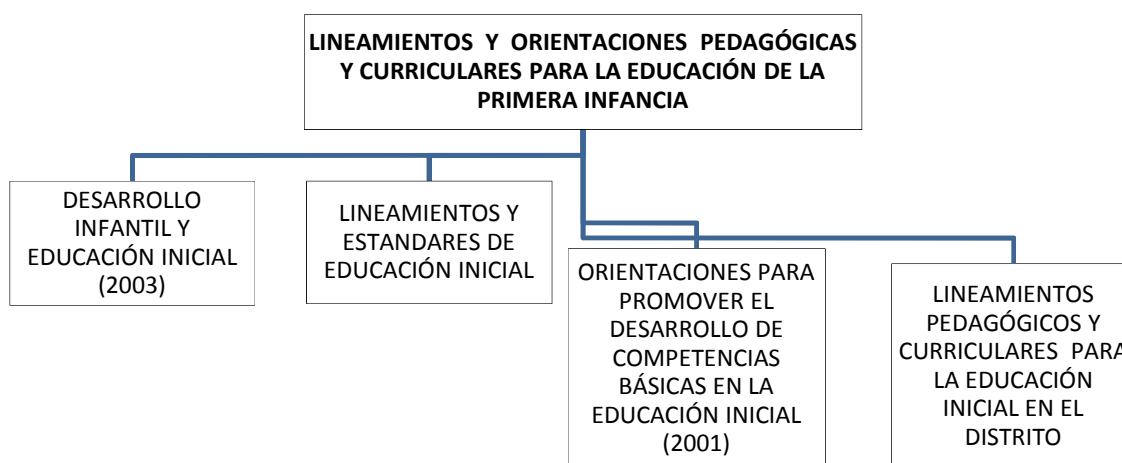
LINEAMIENTOS Y ORIENTACIONES PEDAGÓGICAS Y CURRICULARES PARA LA EDUCACIÓN DE LA PRIMERA INFANCIA

DESARROLLO INFANTIL Y EDUCACIÓN INICIAL (2003)

LINEAMIENTOS Y ESTANDARES DE EDUCACIÓN INICIAL

ORIENTACIONES PARA PROMOVER EL DESARROLLO DE COMPETENCIAS BÁSICAS EN LA EDUCACIÓN INICIAL (2001)

LINEAMIENTOS PEDAGÓGICOS Y CURRICULARES PARA LA EDUCACIÓN INICIAL EN EL DISTRITO